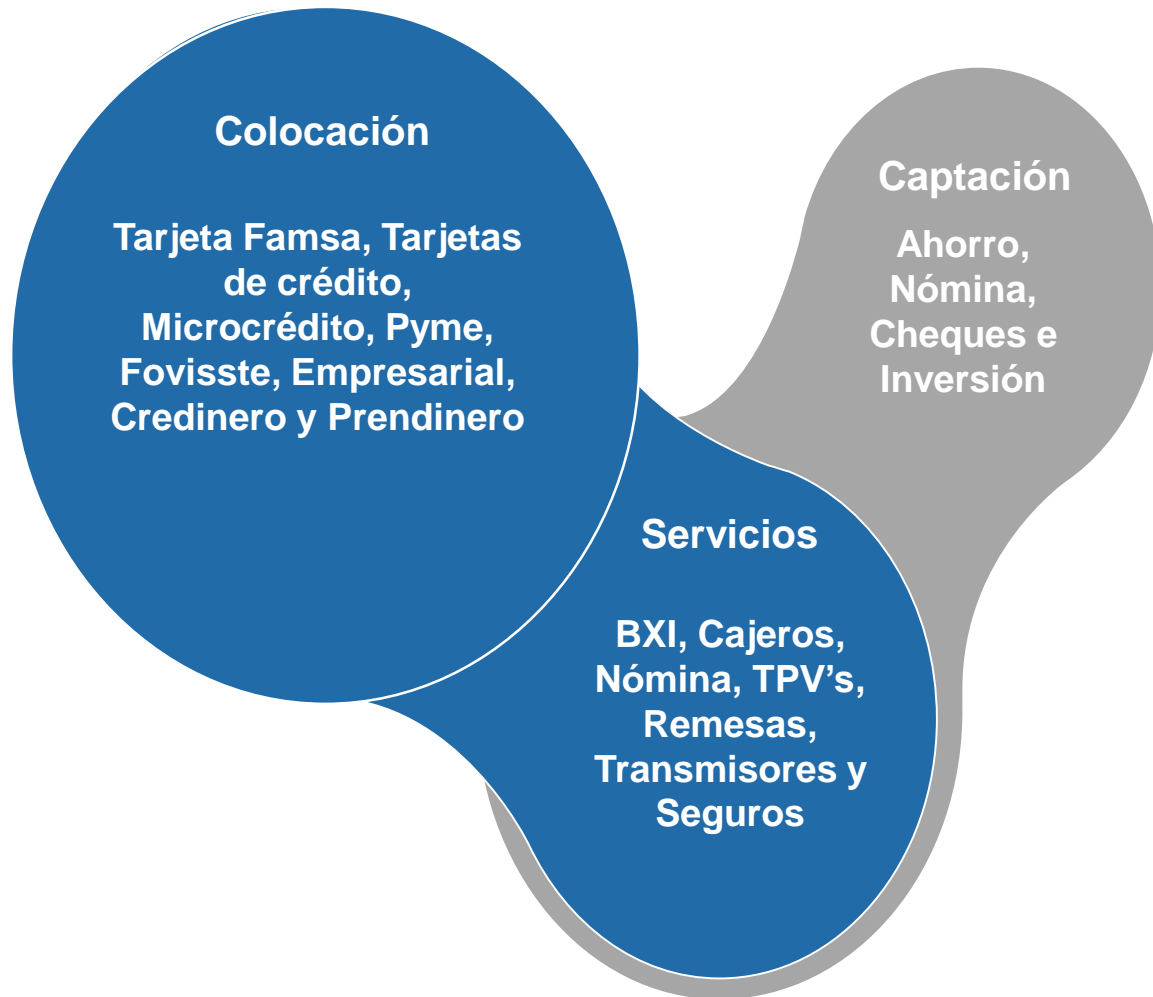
Colocación

Tarjeta Famsa, Tarjetas de crédito, Microcrédito, Pyme, Fovisste, Empresarial, Credinero y Prendinero

Captación

Ahorro, Nómina, Cheques e Inversión

Servicios

BXI, Cajeros, Nómina, TPV's, Remesas, Transmisores y Seguros